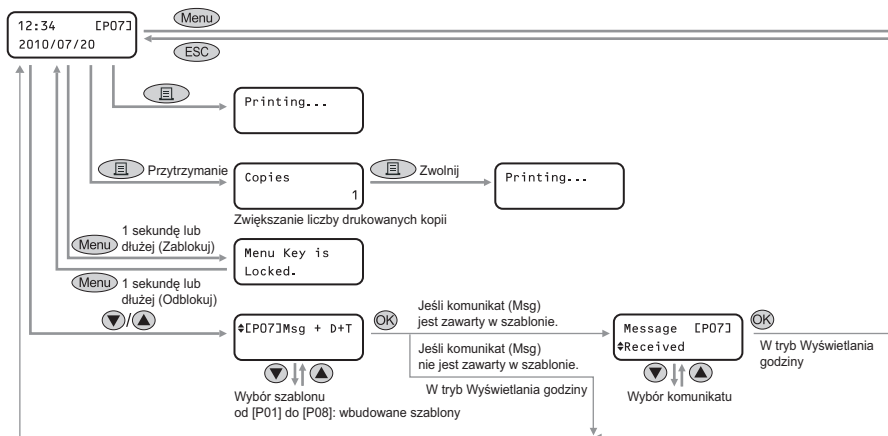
12:34 [P07]
2010/07/20

Menu

ESC

Printing...

Przytrzymanie

Copies
1

Zwolnij

Printing...

Zwiększanie liczby drukowanych kopii

Menu 1 sekundę lub dłużej (Zablokuj)

Menu Key is Locked.

Menu 1 sekundę lub dłużej (Odblokuj)

/

♦[P07]Msg + D+T

OK

Jeśli komunikat (Msg) jest zawarty w szablonie.

Jeśli komunikat (Msg) nie jest zawarty w szablonie.

W tryb Wyświetlania godziny

Wybór szablonu od [P01] do [P08]: wbudowane szablony

Message [P07]
♦Received

OK

W tryb Wyświetlania godziny

Wybór komunikatu